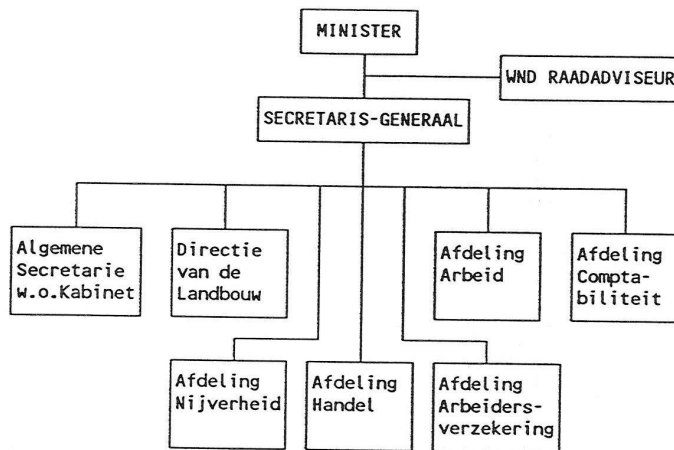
MINISTER

WND RAADADVISEUR

SECRETARIS-GENERAAL

Algemene Secretarie w.o.Kabinet

Directie van de Landbouw

Afdeling Arbeid

Afdeling Compta-biliteit

Afdeling Nijverheid

Afdeling Handel

Afdeling Arbeiders-verzekering